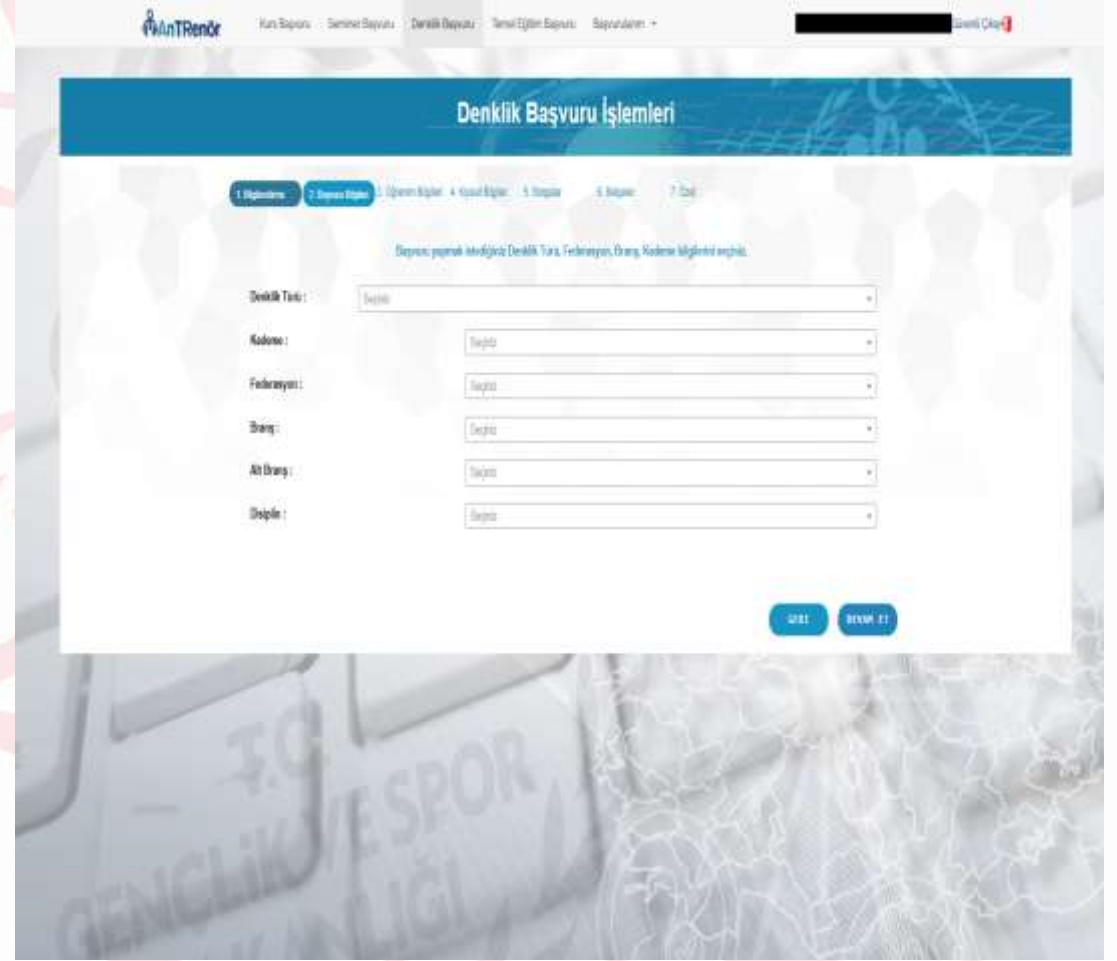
AnTRenör Kurs Başvuru Seminer Başvuru Denklik Başvuru Temel Eğitim Başvuru Başvurularım ▾ Güvenli Çıkış

Denklik Başvuru İşlemleri

1. Bilgilendirme 2. Başvuru Bilgileri 3. Öğrenim Bilgileri 4. Kişisel Bilgiler 5. Belgeler 6. Belgeler 7. Özet

Başvuru yapmak istediğiniz Denklik Türü, Federasyon, Branş, Kademe bilgilerini seçiniz.

Denklik Türü : Seçiniz

Kademe : Seçiniz

Federasyon : Seçiniz

Branş : Seçiniz

Alt Branş : Seçiniz

Disiplin : Seçiniz

GERİ DEVAM ET

T.C. GENÇLİK VE SPOR BAKANLIĞI